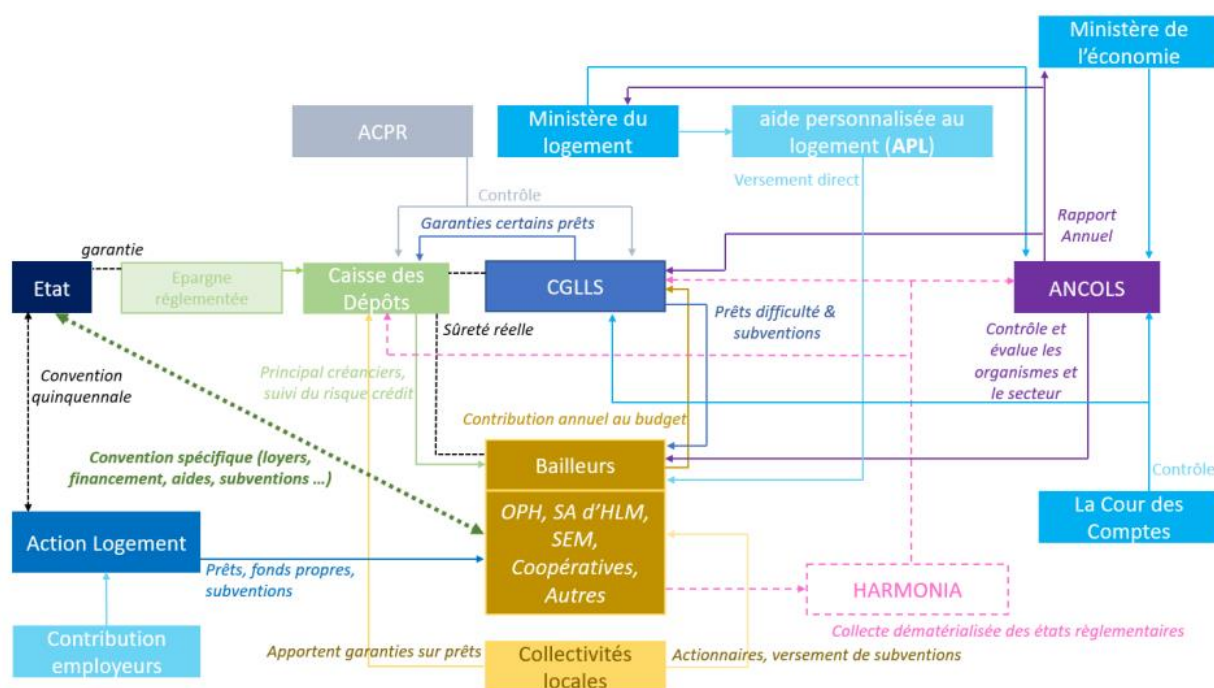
Ministère de l'économie

Ministère du logement

aide personnalisée au logement (APL)

ACPR

Versement direct

Contrôle

Rapport Annuel

Garanties certains prêts

garantie

Etat

Epargne réglementée

Caisse des Dépôts

CGLLS

ANCOLS

Sûreté réelle

Prêts difficulté & subventions

Contrôle et évalue les organismes et le secteur

Convention quinquennale

Principal créanciers, suivi du risque crédit

Contribution annuel au budget

Convention spécifique (loyers, financement, aides, subventions …)

Bailleurs

Contrôle

OPH, SA d'HLM, SEM, Coopératives, Autres

La Cour des Comptes

Action Logement

Prêts, fonds propres, subventions

HARMONIA

Collecte dématérialisée des états règlementaires

Contribution employeurs

Apportent garanties sur prêts

Collectivités locales

Actionnaires, versement de subventions